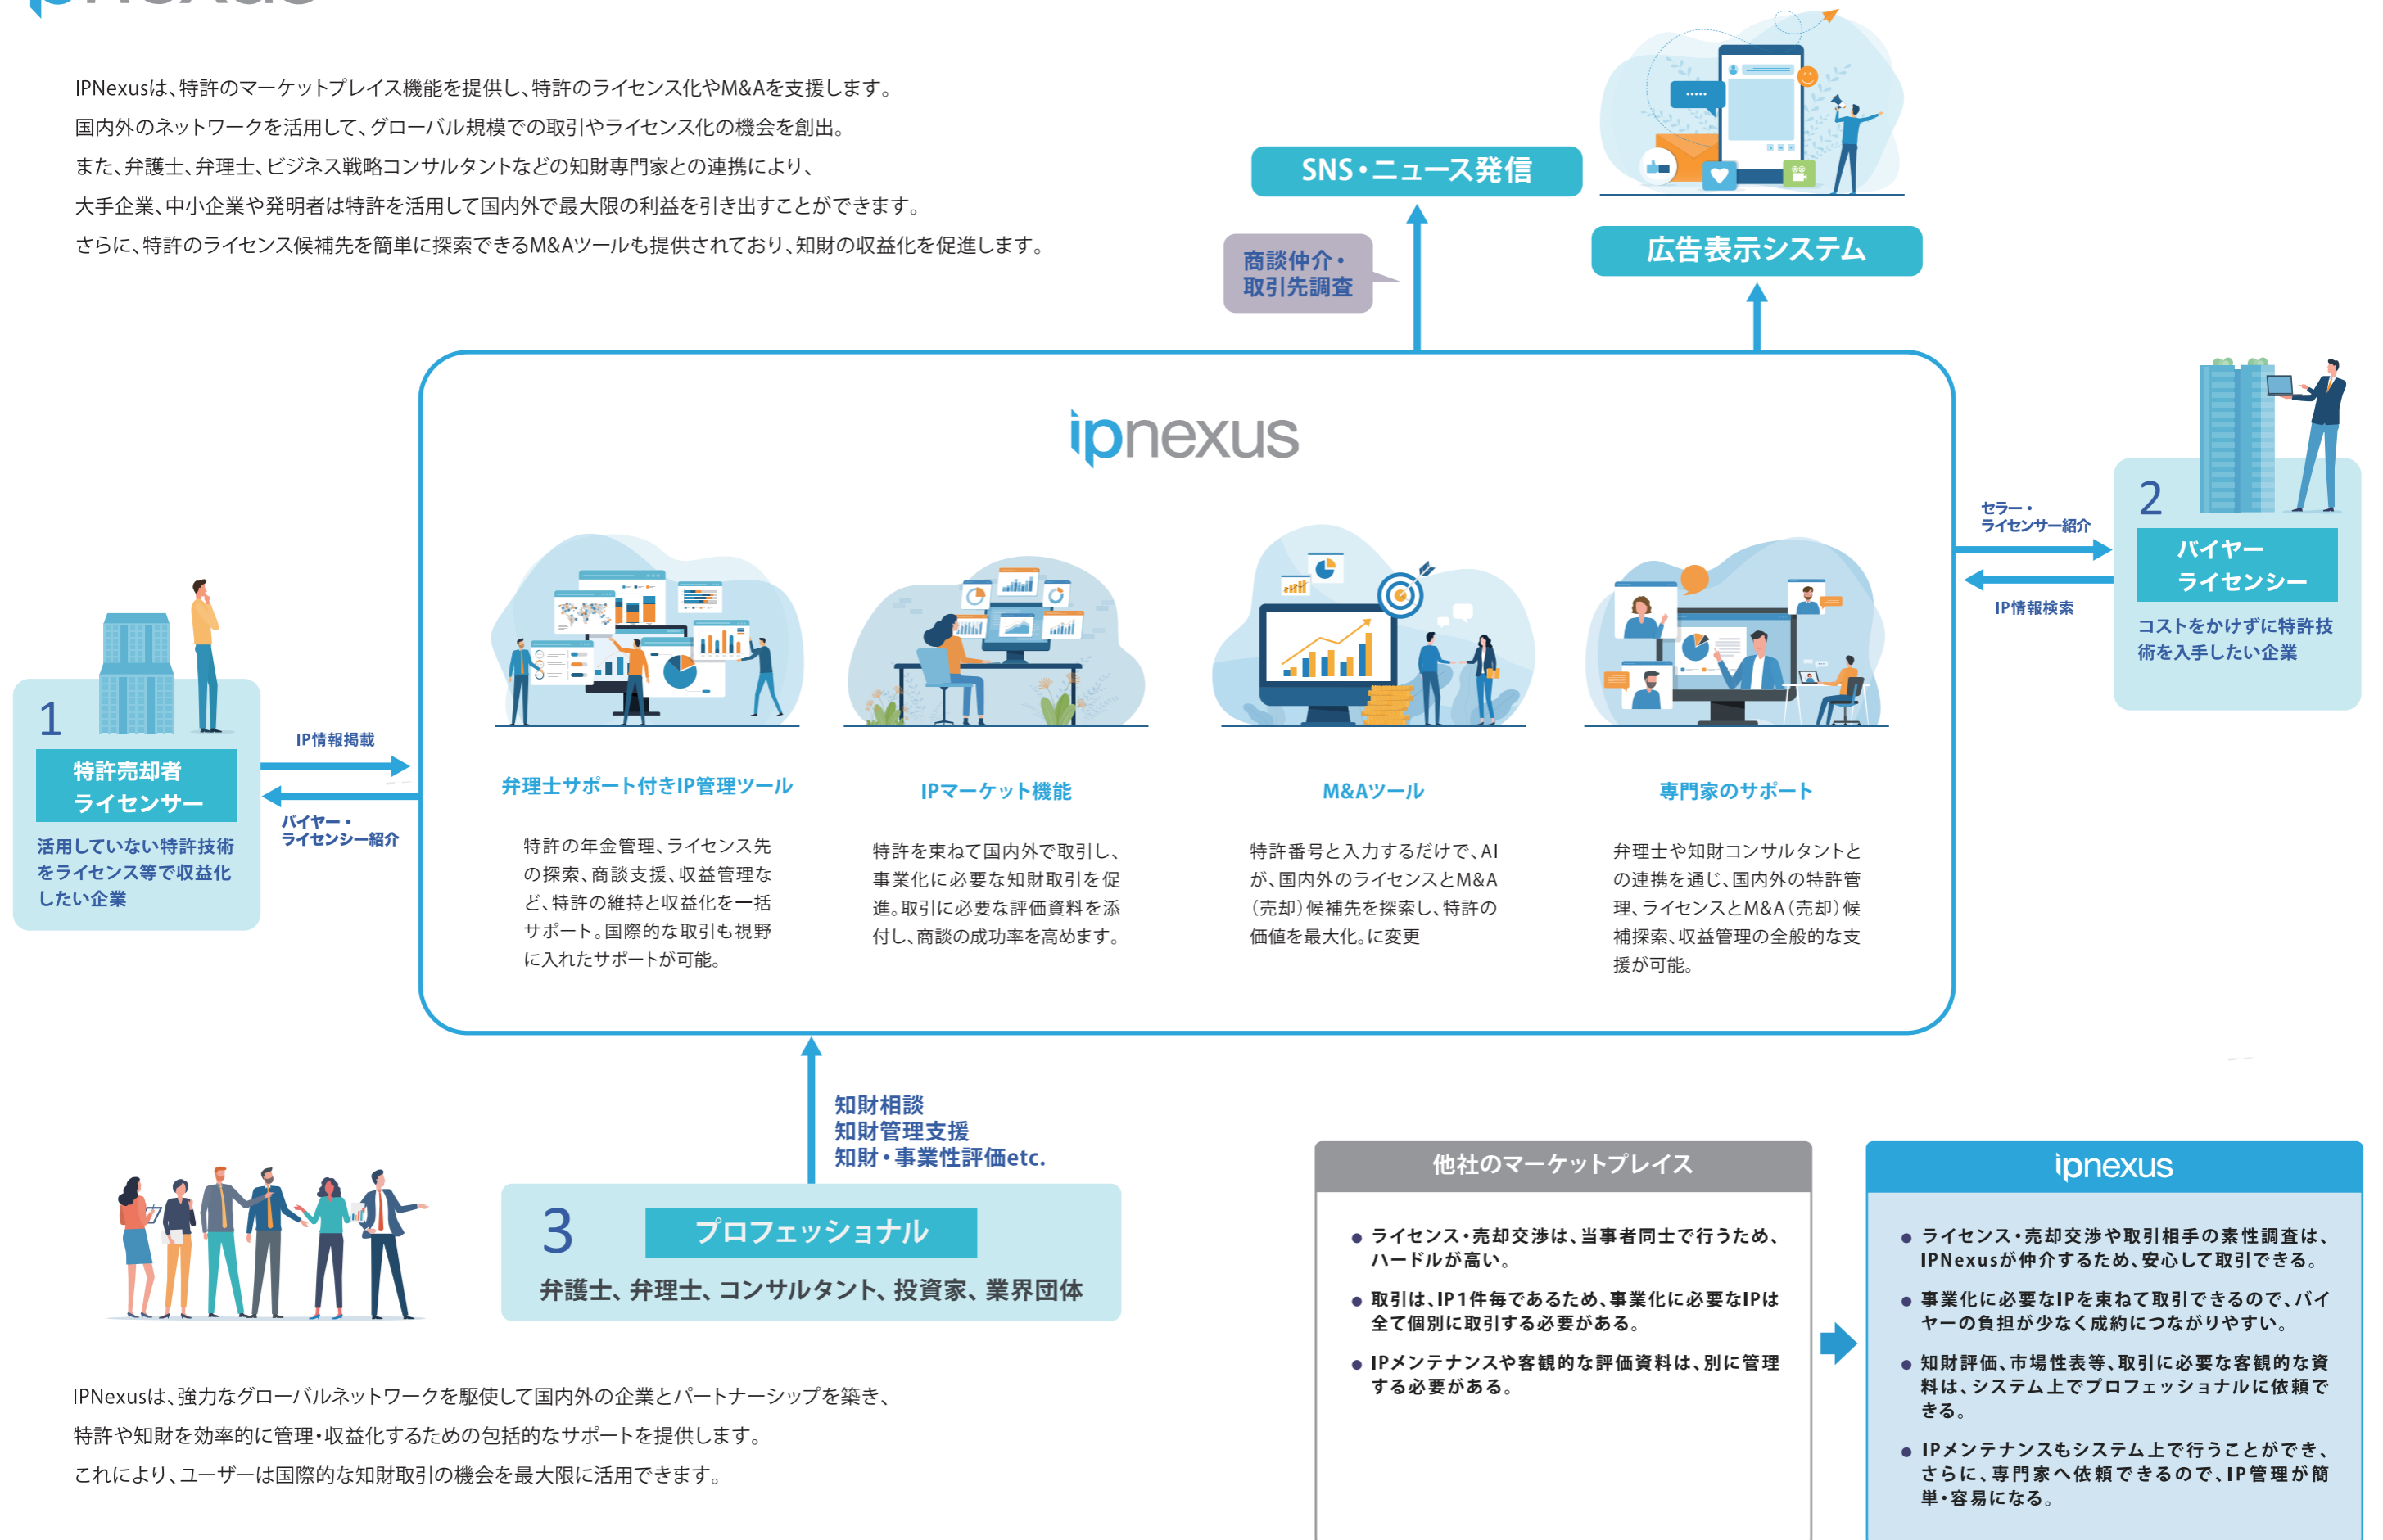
IPNexusは、特許のマーケットプレイス機能を提供し、特許のライセンス化やM&Aを支援します。
国内外のネットワークを活用して、グローバル規模での取引やライセンス化の機会を創出。
また、弁護士、弁理士、ビジネス戦略コンサルタントなどの知財専門家との連携により、
大手企業、中小企業や発明者は特許を活用して国内外で最大限の利益を引き出すことができます。
さらに、特許のライセンス候補先を簡単に探索できるM&Aツールも提供されており、知財の収益化を促進します。

SNS・ニュース発信

商談仲介・取引先調査

広告表示システム

ipnexus

1
特許売却者
ライセンサー
活用していない特許技術をライセンス等で収益化したい企業

IP情報掲載

バイヤー・ライセンシー紹介

弁理士サポート付きIP管理ツール
特許の年金管理、ライセンス先の探索、商談支援、収益管理など、特許の維持と収益化を一括サポート。国際的な取引も視野に入れたサポートが可能。

IPマーケット機能
特許を束ねて国内外で取引し、事業化に必要な知財取引を促進。取引に必要な評価資料を添付し、商談の成功率を高めます。

M&Aツール
特許番号と入力するだけで、AIが、国内外のライセンスとM&A（売却）候補先を探索し、特許の価値を最大化。に変更

専門家のサポート
弁理士や知財コンサルタントとの連携を通じ、国内外の特許管理、ライセンスとM&A（売却）候補探索、収益管理の全般的な支援が可能。

セラー・ライセンサー紹介

IP情報検索

2
バイヤー
ライセンシー
コストをかけずに特許技術を入手したい企業

知財相談
知財管理支援
知財・事業性評価etc.

3
プロフェッショナル
弁護士、弁理士、コンサルタント、投資家、業界団体

IPNexusは、強力なグローバルネットワークを駆使して国内外の企業とパートナーシップを築き、
特許や知財を効率的に管理・収益化するための包括的なサポートを提供します。
これにより、ユーザーは国際的な知財取引の機会を最大限に活用できます。

他社のマーケットプレイス
● ライセンス・売却交渉は、当事者同士で行うため、ハードルが高い。
● 取引は、IP1件毎であるため、事業化に必要なIPは全て個別に取引する必要がある。
● IPメンテナンスや客観的な評価資料は、別に管理する必要がある。

ipnexus
● ライセンス・売却交渉や取引相手の素性調査は、IPNexusが仲介するため、安心して取引できる。
● 事業化に必要なIPを束ねて取引できるので、バイヤーの負担が少なく成約につながりやすい。
● 知財評価、市場性表等、取引に必要な客観的な資料は、システム上でプロフェッショナルに依頼できる。
● IPメンテナンスもシステム上で行うことができ、さらに、専門家へ依頼できるので、IP管理が簡単・容易になる。